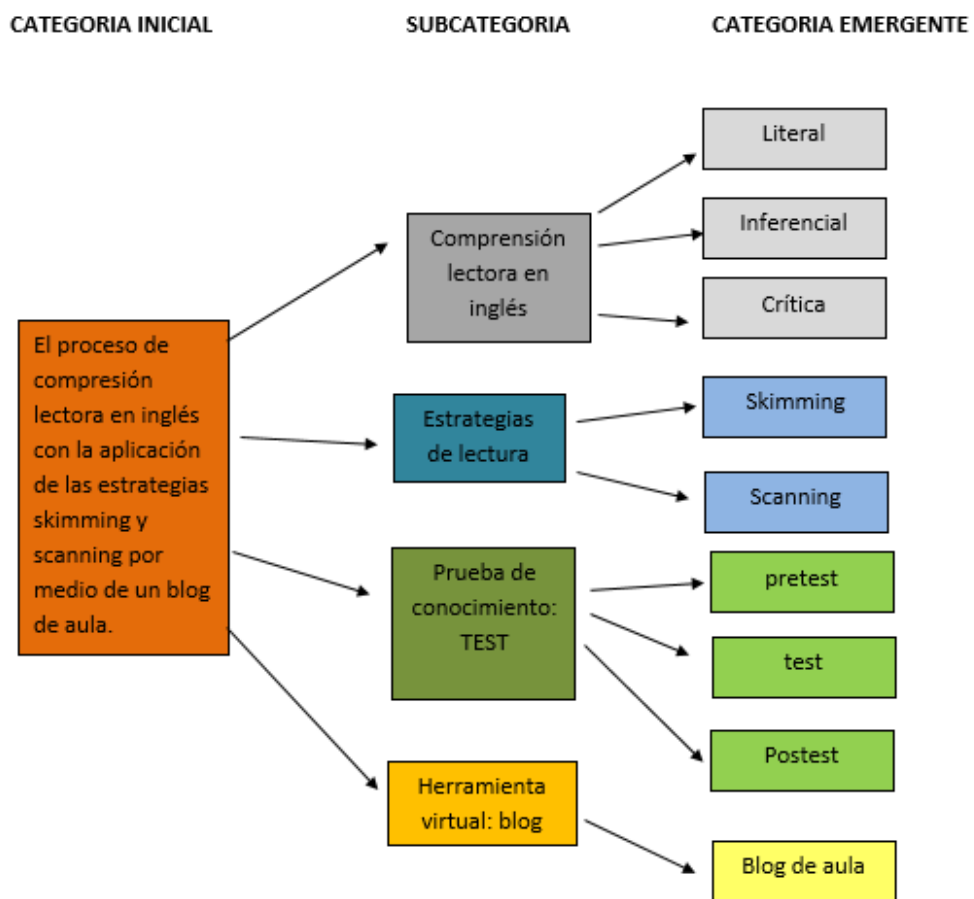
CATEGORIA INICIAL

SUBCATEGORIA

CATEGORIA EMERGENTE

El proceso de compresión lectora en inglés con la aplicación de las estrategias skimming y scanning por medio de un blog de aula.

Comprensión lectora en inglés

Literal

Inferencial

Crítica

Estrategias de lectura

Skimming

Scanning

Prueba de conocimiento: TEST

pretest

test

Postest

Herramienta virtual: blog

Blog de aula